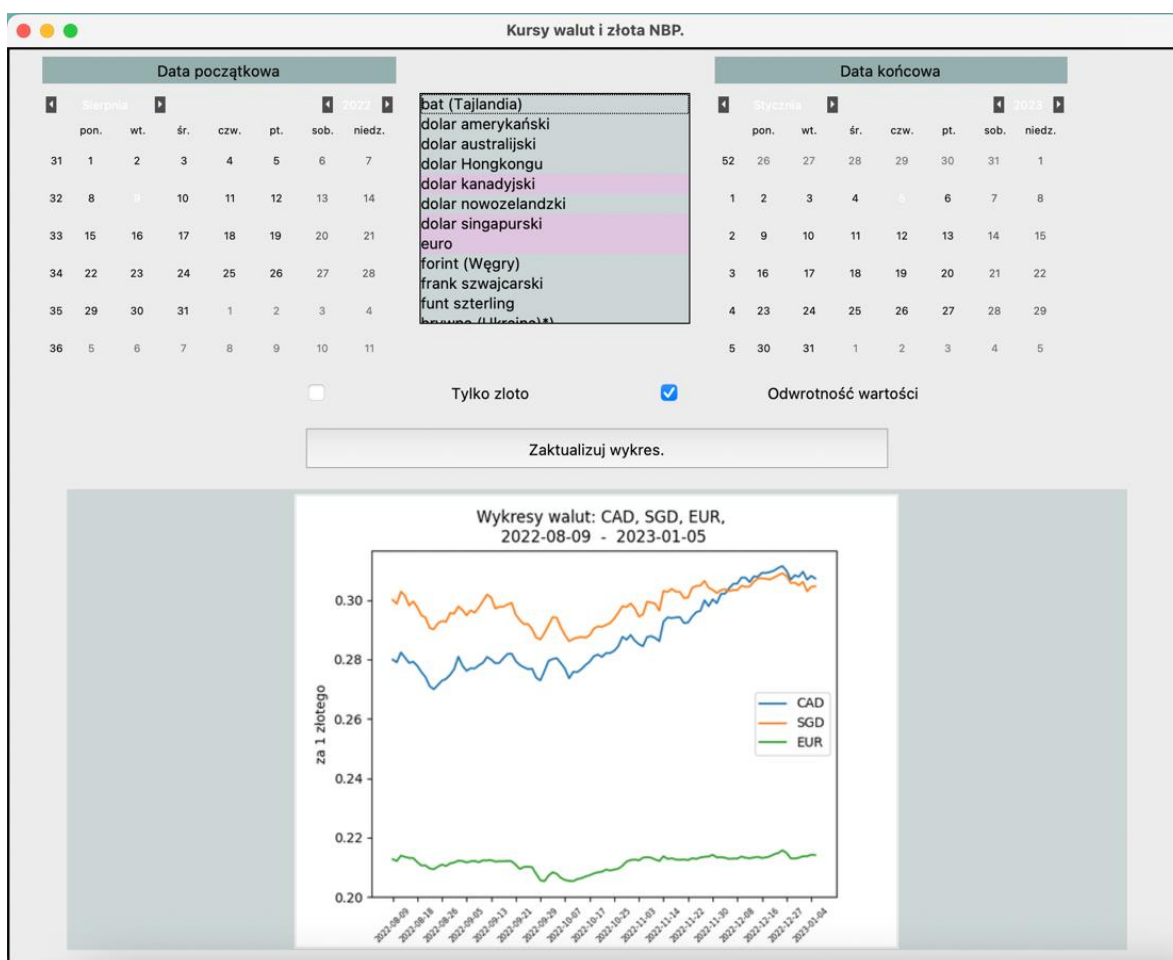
Kursy walut i złota NBP.

Data początkowa

Sierpnia 2022

| | pon. | wt. | śr. | czw. | pt. | sob. | niedz. |
|---|---|---|---|---|---|---|---|
| 31 | 1 | 2 | 3 | 4 | 5 | 6 | 7 |
| 32 | 8 | 9 | 10 | 11 | 12 | 13 | 14 |
| 33 | 15 | 16 | 17 | 18 | 19 | 20 | 21 |
| 34 | 22 | 23 | 24 | 25 | 26 | 27 | 28 |
| 35 | 29 | 30 | 31 | 1 | 2 | 3 | 4 |
| 36 | 5 | 6 | 7 | 8 | 9 | 10 | 11 |

bat (Tajlandia)
dolar amerykański
dolar australijski
dolar Hongkongu
dolar kanadyjski
dolar nowozelandzki
dolar singapurski
euro
forint (Węgry)
frank szwajcarski
funt szterling
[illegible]

Data końcowa

Stycznia 2023

| | pon. | wt. | śr. | czw. | pt. | sob. | niedz. |
|---|---|---|---|---|---|---|---|
| 52 | 26 | 27 | 28 | 29 | 30 | 31 | 1 |
| 1 | 2 | 3 | 4 | 5 | 6 | 7 | 8 |
| 2 | 9 | 10 | 11 | 12 | 13 | 14 | 15 |
| 3 | 16 | 17 | 18 | 19 | 20 | 21 | 22 |
| 4 | 23 | 24 | 25 | 26 | 27 | 28 | 29 |
| 5 | 30 | 31 | 1 | 2 | 3 | 4 | 5 |

Tylko zloto

Odwrotność wartości

Zaktualizuj wykres.

Wykresy walut: CAD, SGD, EUR,
2022-08-09 - 2023-01-05

0.30
0.28
0.26
0.24
0.22
0.20

za 1 złotego

CAD
SGD
EUR

2022-08-09 2022-08-18 2022-08-26 2022-09-05 2022-09-13 2022-09-21 2022-09-29 2022-10-07 2022-10-17 2022-10-25 2022-11-03 2022-11-14 2022-11-22 2022-11-30 2022-12-08 2022-12-16 2022-12-27 2023-01-04